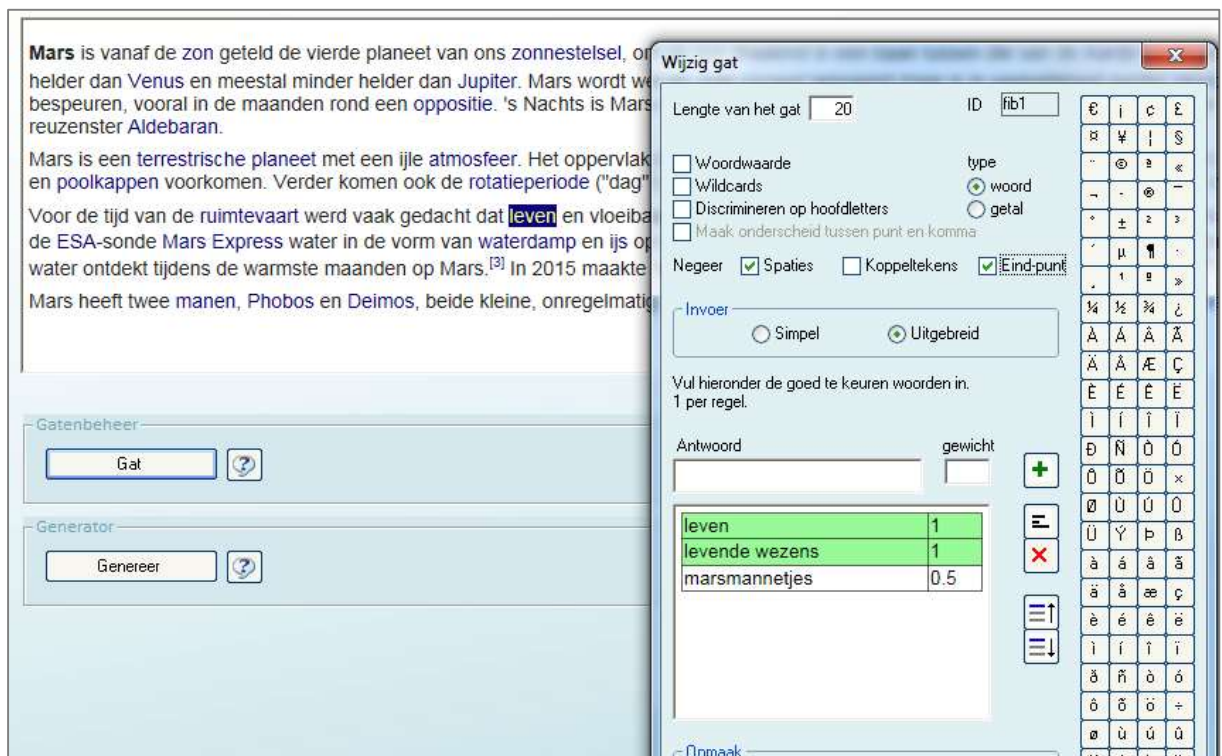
**Mars** is vanaf de zon geteld de vierde planeet van ons zonnestelsel, on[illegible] helder dan Venus en meestal minder helder dan Jupiter. Mars wordt w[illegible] bespeuren, vooral in de maanden rond een oppositie. 's Nachts is Mars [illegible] reuzenster Aldebaran.

Mars is een terrestrische planeet met een ijle atmosfeer. Het oppervlak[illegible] en poolkappen voorkomen. Verder komen ook de rotatieperiode ("dag" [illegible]

Voor de tijd van de ruimtevaart werd vaak gedacht dat leven en vloeiba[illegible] de ESA-sonde Mars Express water in de vorm van waterdamp en ijs op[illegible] water ontdekt tijdens de warmste maanden op Mars.$^{[3]}$ In 2015 maakte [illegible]

Mars heeft twee manen, Phobos en Deimos, beide kleine, onregelmatig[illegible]

Gatenbeheer

Gat

Generator

Genereer

Wijzig gat

x

Lengte van het gat 20

ID fib1

Woordwaarde

Wildcards

Discrimineren op hoofdletters

Maak onderscheid tussen punt en komma

type

woord

getal

Negeer Spaties Koppeltekens Eind-punt

Invoer

Simpel

Uitgebreid

Vul hieronder de goed te keuren woorden in.
1 per regel.

Antwoord

gewicht

| | |
|---|---|
| leven | 1 |
| levende wezens | 1 |
| marsmannetjes | 0.5 |

Opmaak

€ ¡ ¢ £ ¤ ¥ ¦ § ¨ © ª « ¬ - ® ¯ ° ± ² ³ ´ µ ¶ · ¸ ¹ º » ¼ ½ ¾ ¿ À Á Â Ã Ä Å Æ Ç È É Ê Ë Ì Í Î Ï Ð Ñ Ò Ó Ô Õ Ö × Ø Ù Ú Û Ü Ý Þ ß à á â ã ä å æ ç è é ê ë ì í î ï ð ñ ò ó ô õ ö ÷ ø ù ú û